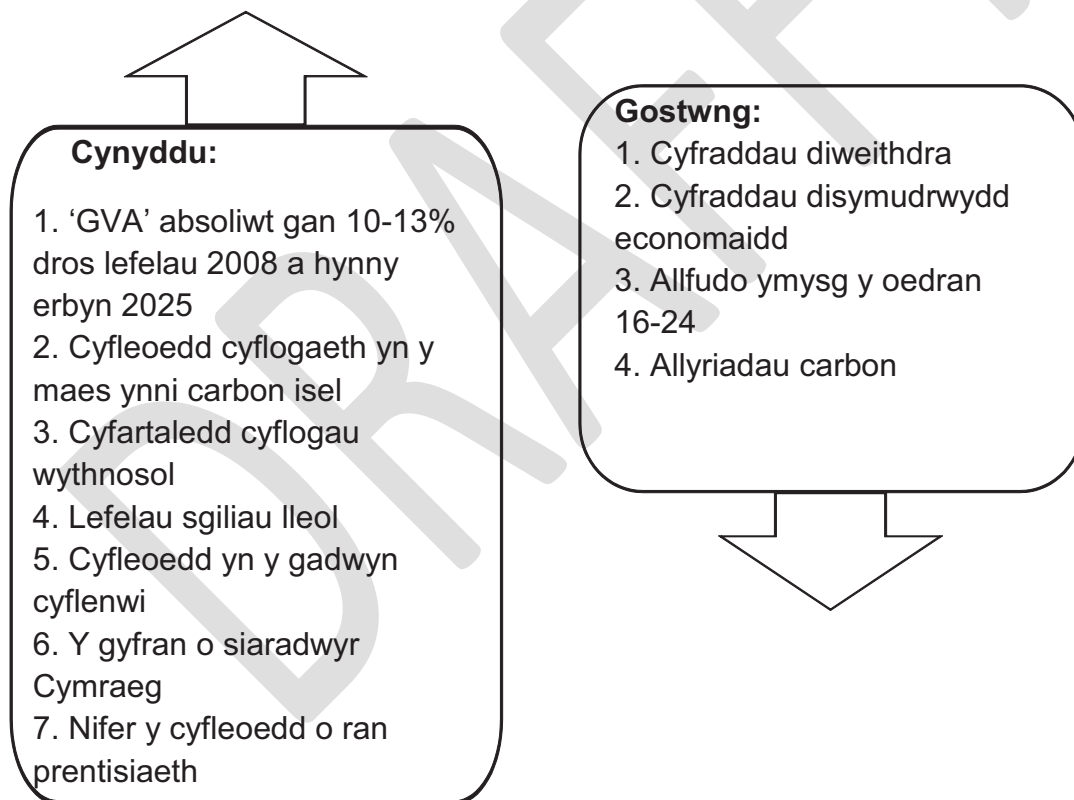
Cynyddu:

1. 'GVA' absoliwt gan 10-13% dros lefelau 2008 a hynny erbyn 2025
2. Cyfleoedd cyflogaeth yn y maes ynni carbon isel
3. Cyfartaledd cyflogau wythnosol
4. Lefelau sgiliau lleol
5. Cyfleoedd yn y gadwyn cyflenwi
6. Y gyfran o siaradwyr Cymraeg
7. Nifer y cyfleoedd o ran prentisiaeth

Gostwng:
1. Cyfraddau diweithdra
2. Cyfraddau disymudrwydd economaidd
3. Allfudo ymysg y oedran 16-24
4. Allyriadau carbon

DRAFT